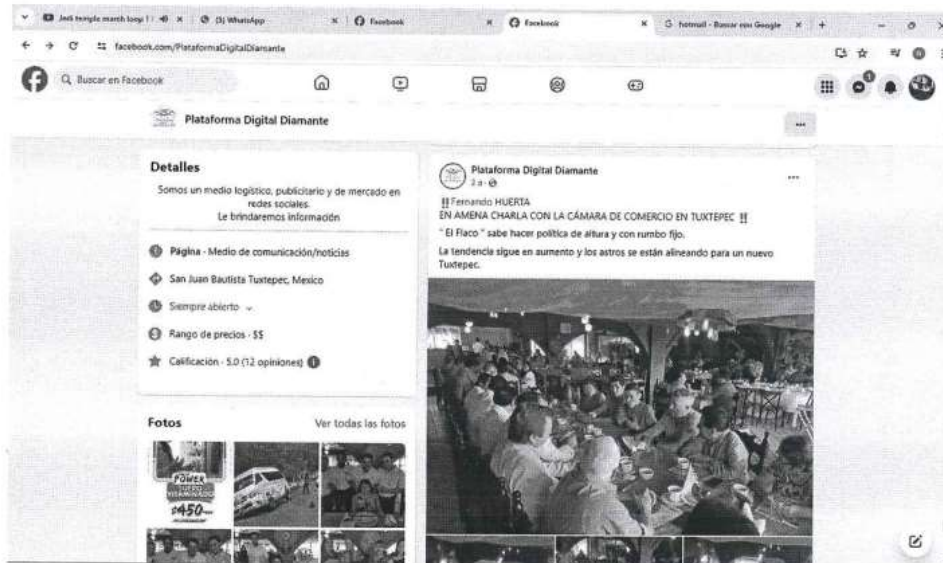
Jedi temple march loop | (5) WhatsApp Facebook Facebook hotmail - Buscar con Google

facebook.com/PlataformaDigitalDiamante

Buscar en Facebook

Plataforma Digital Diamante

Detalles

Somos un medio logístico, publicitario y de mercado en redes sociales.
Le brindaremos información

Página · Medio de comunicación/noticias

San Juan Bautista Tuxtepec, Mexico

Siempre abierto

Rango de precios · $$

Calificación · 5.0 (12 opiniones)

Fotos

Ver todas las fotos

POWER
$450

Plataforma Digital Diamante
2 a ·

‼ Fernando HUERTA
EN AMENA CHARLA CON LA CÁMARA DE COMERCIO EN TUXTEPEC ‼

" El Flaco " sabe hacer política de altura y con rumbo fijo.

La tendencia sigue en aumento y los astros se están alineando para un nuevo Tuxtepec.